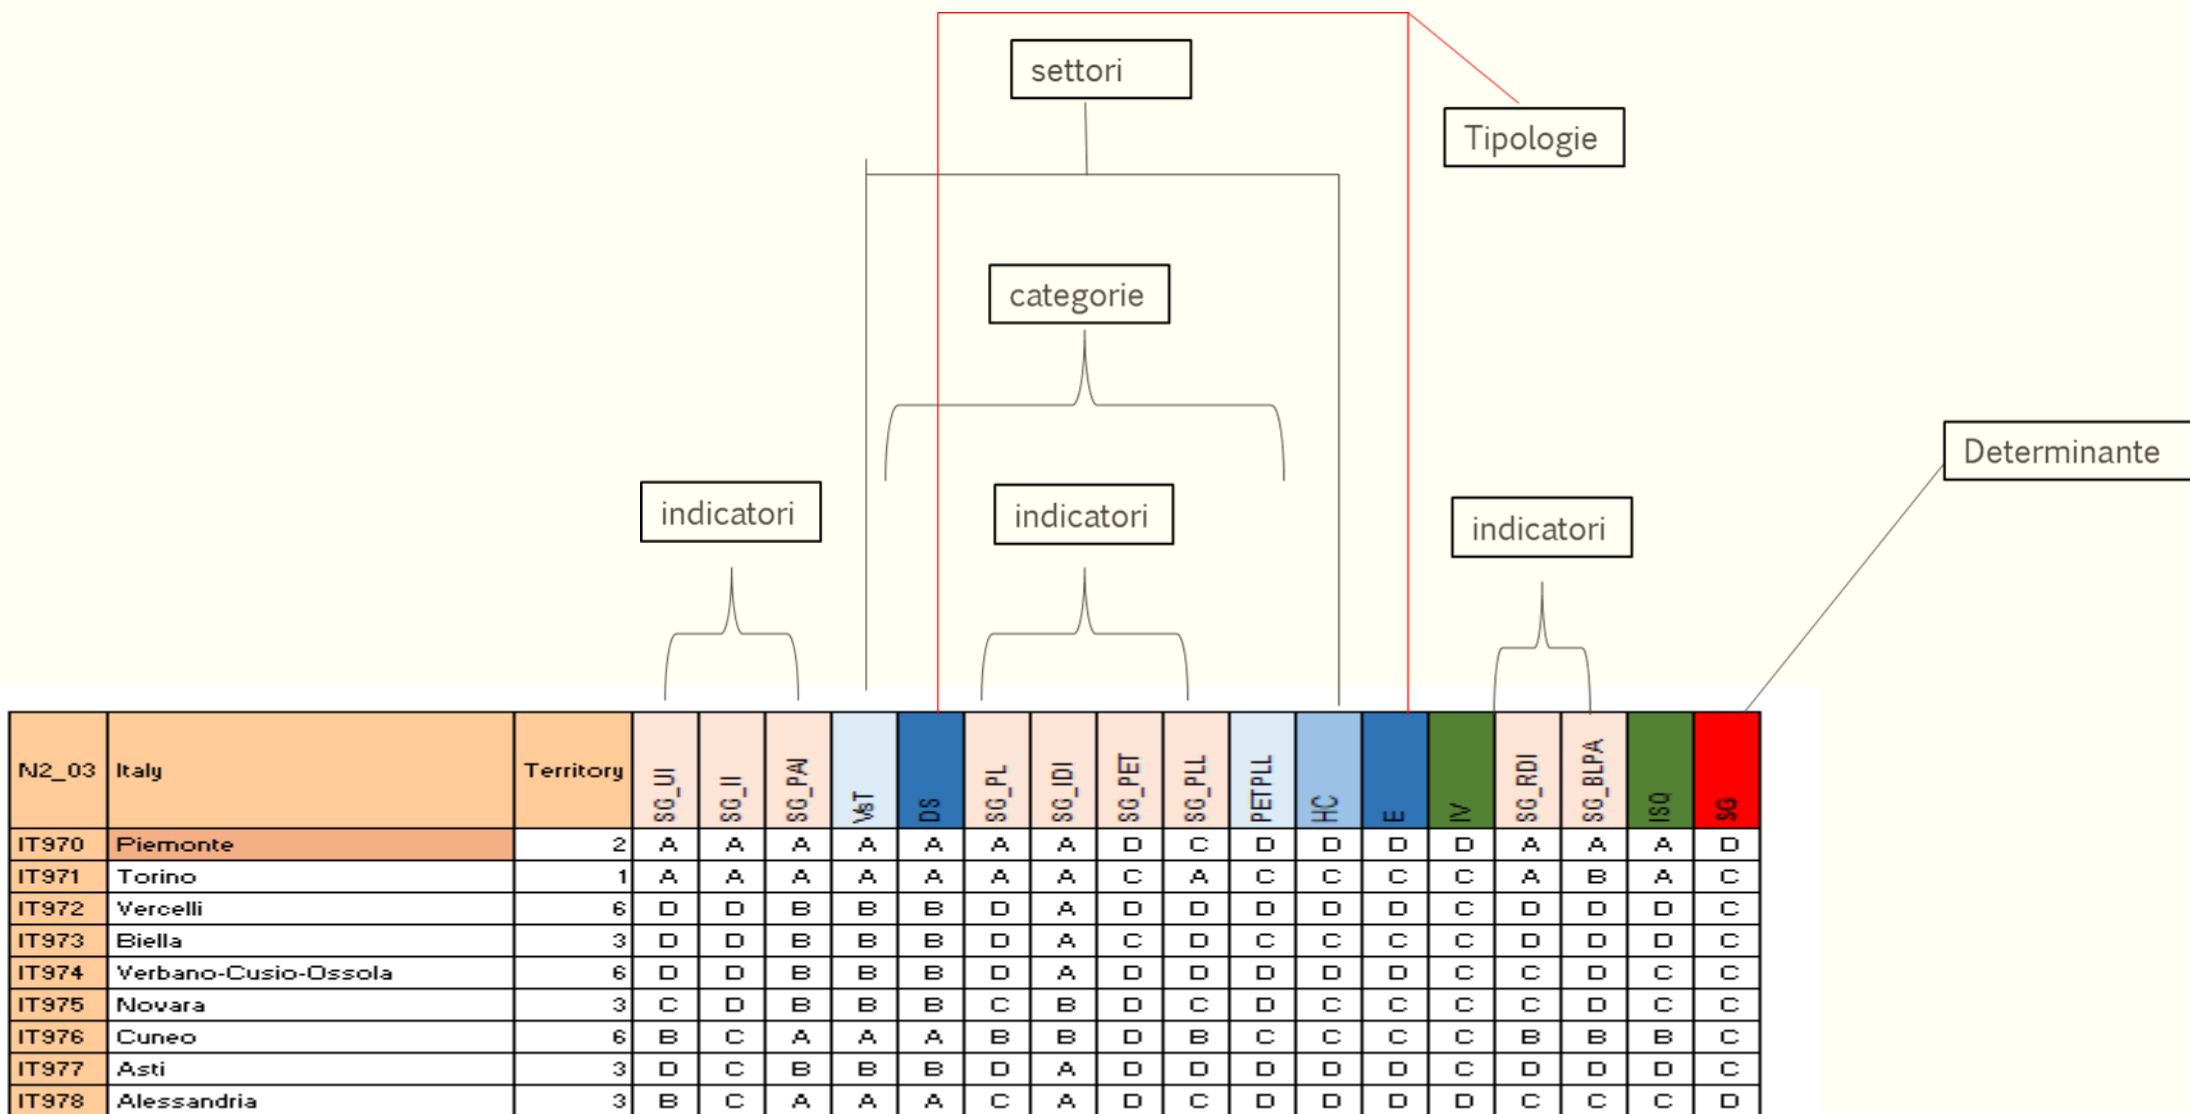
settori

Tipologie

categorie

Determinante

indicatori

indicatori

indicatori

| N2_03 | Italy | Territory | SG_UI | SG_II | SG_PAI | V&T | DS | SG_PL | SG_IDI | SG_PET | SG_PLL | PETPLL | HC | E | IV | SG_RDI | SG_BLPA | ISQ | SG |
|---|---|---|---|---|---|---|---|---|---|---|---|---|---|---|---|---|---|---|---|
| IT970 | Piemonte | 2 | A | A | A | A | A | A | A | D | C | D | D | D | D | A | A | A | D |
| IT971 | Torino | 1 | A | A | A | A | A | A | A | C | A | C | C | C | C | A | B | A | C |
| IT972 | Vercelli | 6 | D | D | B | B | B | D | A | D | D | D | D | D | C | D | D | D | C |
| IT973 | Biella | 3 | D | D | B | B | B | D | A | C | D | C | C | C | C | D | D | D | C |
| IT974 | Verbano-Cusio-Ossola | 6 | D | D | B | B | B | D | A | D | D | D | D | D | C | C | D | C | C |
| IT975 | Novara | 3 | C | D | B | B | B | C | B | D | C | D | C | C | C | C | D | C | C |
| IT976 | Cuneo | 6 | B | C | A | A | A | B | B | D | B | C | C | C | C | B | B | B | C |
| IT977 | Asti | 3 | D | C | B | B | B | D | A | D | D | D | D | D | C | D | D | D | C |
| IT978 | Alessandria | 3 | B | C | A | A | A | C | A | D | C | D | D | D | D | C | C | C | D |